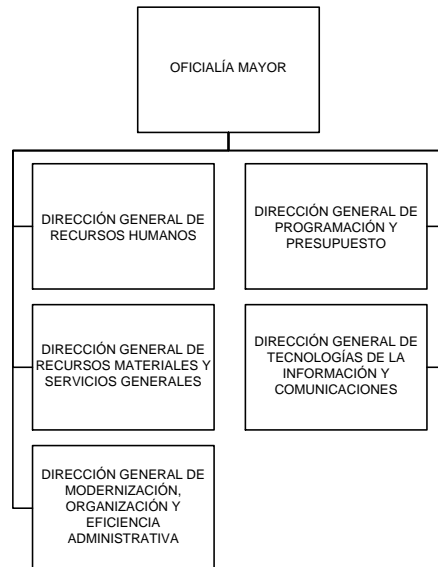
OFICIALÍA MAYOR

DIRECCIÓN GENERAL DE RECURSOS HUMANOS

DIRECCIÓN GENERAL DE RECURSOS MATERIALES Y SERVICIOS GENERALES

DIRECCIÓN GENERAL DE MODERNIZACIÓN, ORGANIZACIÓN Y EFICIENCIA ADMINISTRATIVA

DIRECCIÓN GENERAL DE PROGRAMACIÓN Y PRESUPUESTO

DIRECCIÓN GENERAL DE TECNOLOGÍAS DE LA INFORMACIÓN Y COMUNICACIONES